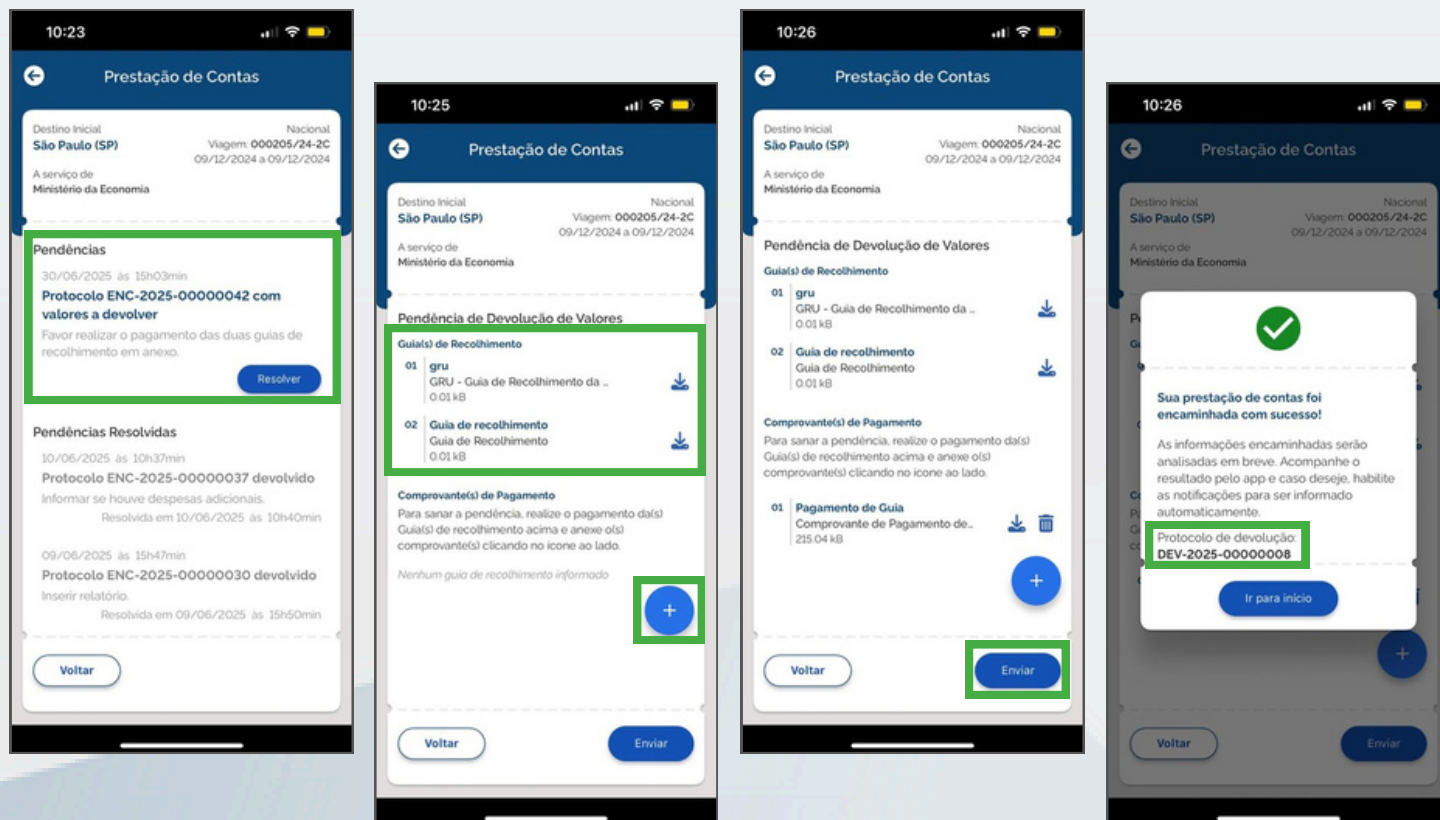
10:23

Prestação de Contas

Destino Inicial
São Paulo (SP)
Nacional
Viagem: 000205/24-2C
09/12/2024 a 09/12/2024
A serviço de
Ministério da Economia

Pendências
30/06/2025 às 15h03min
Protocolo ENC-2025-00000042 com valores a devolver
Favor realizar o pagamento das duas guias de recolhimento em anexo.
Resolver

Pendências Resolvidas
10/06/2025 às 10h37min
Protocolo ENC-2025-00000037 devolvido
Informar se houve despesas adicionais.
Resolvida em 10/06/2025 às 10h40min

09/06/2025 às 15h47min
Protocolo ENC-2025-00000030 devolvido
Inserir relatório.
Resolvida em 09/06/2025 às 15h50min

Voltar

10:25

Prestação de Contas

Destino Inicial
São Paulo (SP)
Nacional
Viagem: 000205/24-2C
09/12/2024 a 09/12/2024
A serviço de
Ministério da Economia

Pendência de Devolução de Valores
Guia(s) de Recolhimento
01 gru
GRU - Guia de Recolhimento da ...
0.01 kB
02 Guia de recolhimento
Guia de Recolhimento
0.01 kB

Comprovante(s) de Pagamento
Para sanar a pendência, realize o pagamento da(s) Guia(s) de recolhimento acima e anexe o(s) comprovante(s) clicando no ícone ao lado.
Nenhum guia de recolhimento informado
+

Voltar
Enviar

10:26

Prestação de Contas

Destino Inicial
São Paulo (SP)
Nacional
Viagem: 000205/24-2C
09/12/2024 a 09/12/2024
A serviço de
Ministério da Economia

Pendência de Devolução de Valores
Guia(s) de Recolhimento
01 gru
GRU - Guia de Recolhimento da ...
0.01 kB
02 Guia de recolhimento
Guia de Recolhimento
0.01 kB

Comprovante(s) de Pagamento
Para sanar a pendência, realize o pagamento da(s) Guia(s) de recolhimento acima e anexe o(s) comprovante(s) clicando no ícone ao lado.
01 Pagamento de Guia
Comprovante de Pagamento de...
215.04 kB
+

Voltar
Enviar

10:26

Prestação de Contas

Destino Inicial
São Paulo (SP)
Nacional
Viagem: 000205/24-2C
09/12/2024 a 09/12/2024
A serviço de
Ministério da Economia

Sua prestação de contas foi encaminhada com sucesso!
As informações encaminhadas serão analisadas em breve. Acompanhe o resultado pelo app e caso deseje, habilite as notificações para ser informado automaticamente.
Protocolo de devolução:
DEV-2025-00000008
Ir para início

+
Voltar
Enviar